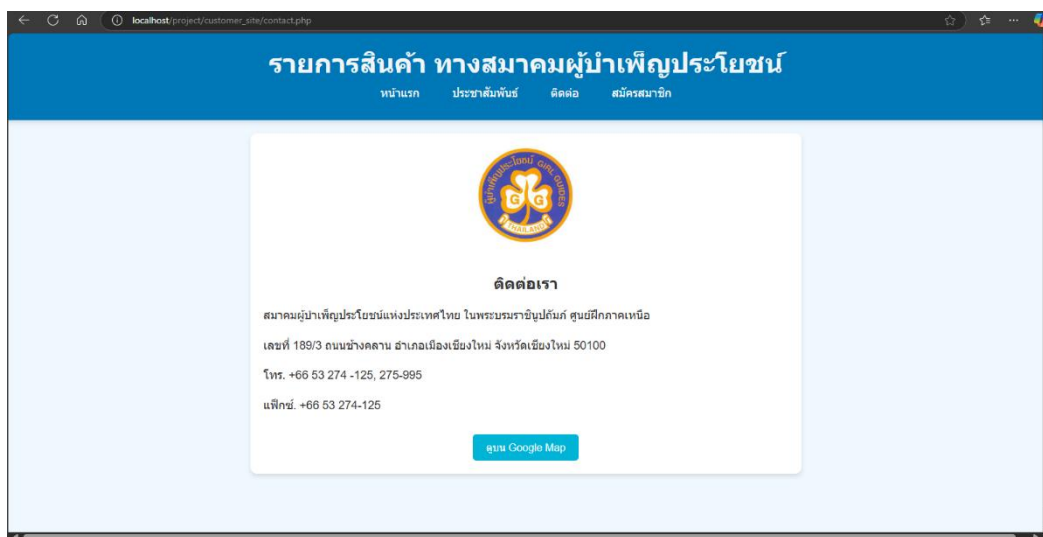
localhost/project/customer_site/contact.php

รายการสินค้า ทางสมาคมผู้บำเพ็ญประโยชน์

หน้าแรก ประชาสัมพันธ์ ติดต่อ สมัครสมาชิก

ผู้บำเพ็ญประโยชน์ GIRL GUIDES G G THAILAND

ติดต่อเรา

สมาคมผู้บำเพ็ญประโยชน์แห่งประเทศไทย ในพระบรมราชินูปถัมภ์ ศูนย์ฝึกภาคเหนือ

เลขที่ 189/3 ถนนช้างคลาน อำเภอเมืองเชียงใหม่ จังหวัดเชียงใหม่ 50100

โทร. +66 53 274 -125, 275-995

แฟ็กซ์. +66 53 274-125

ดูบน Google Map